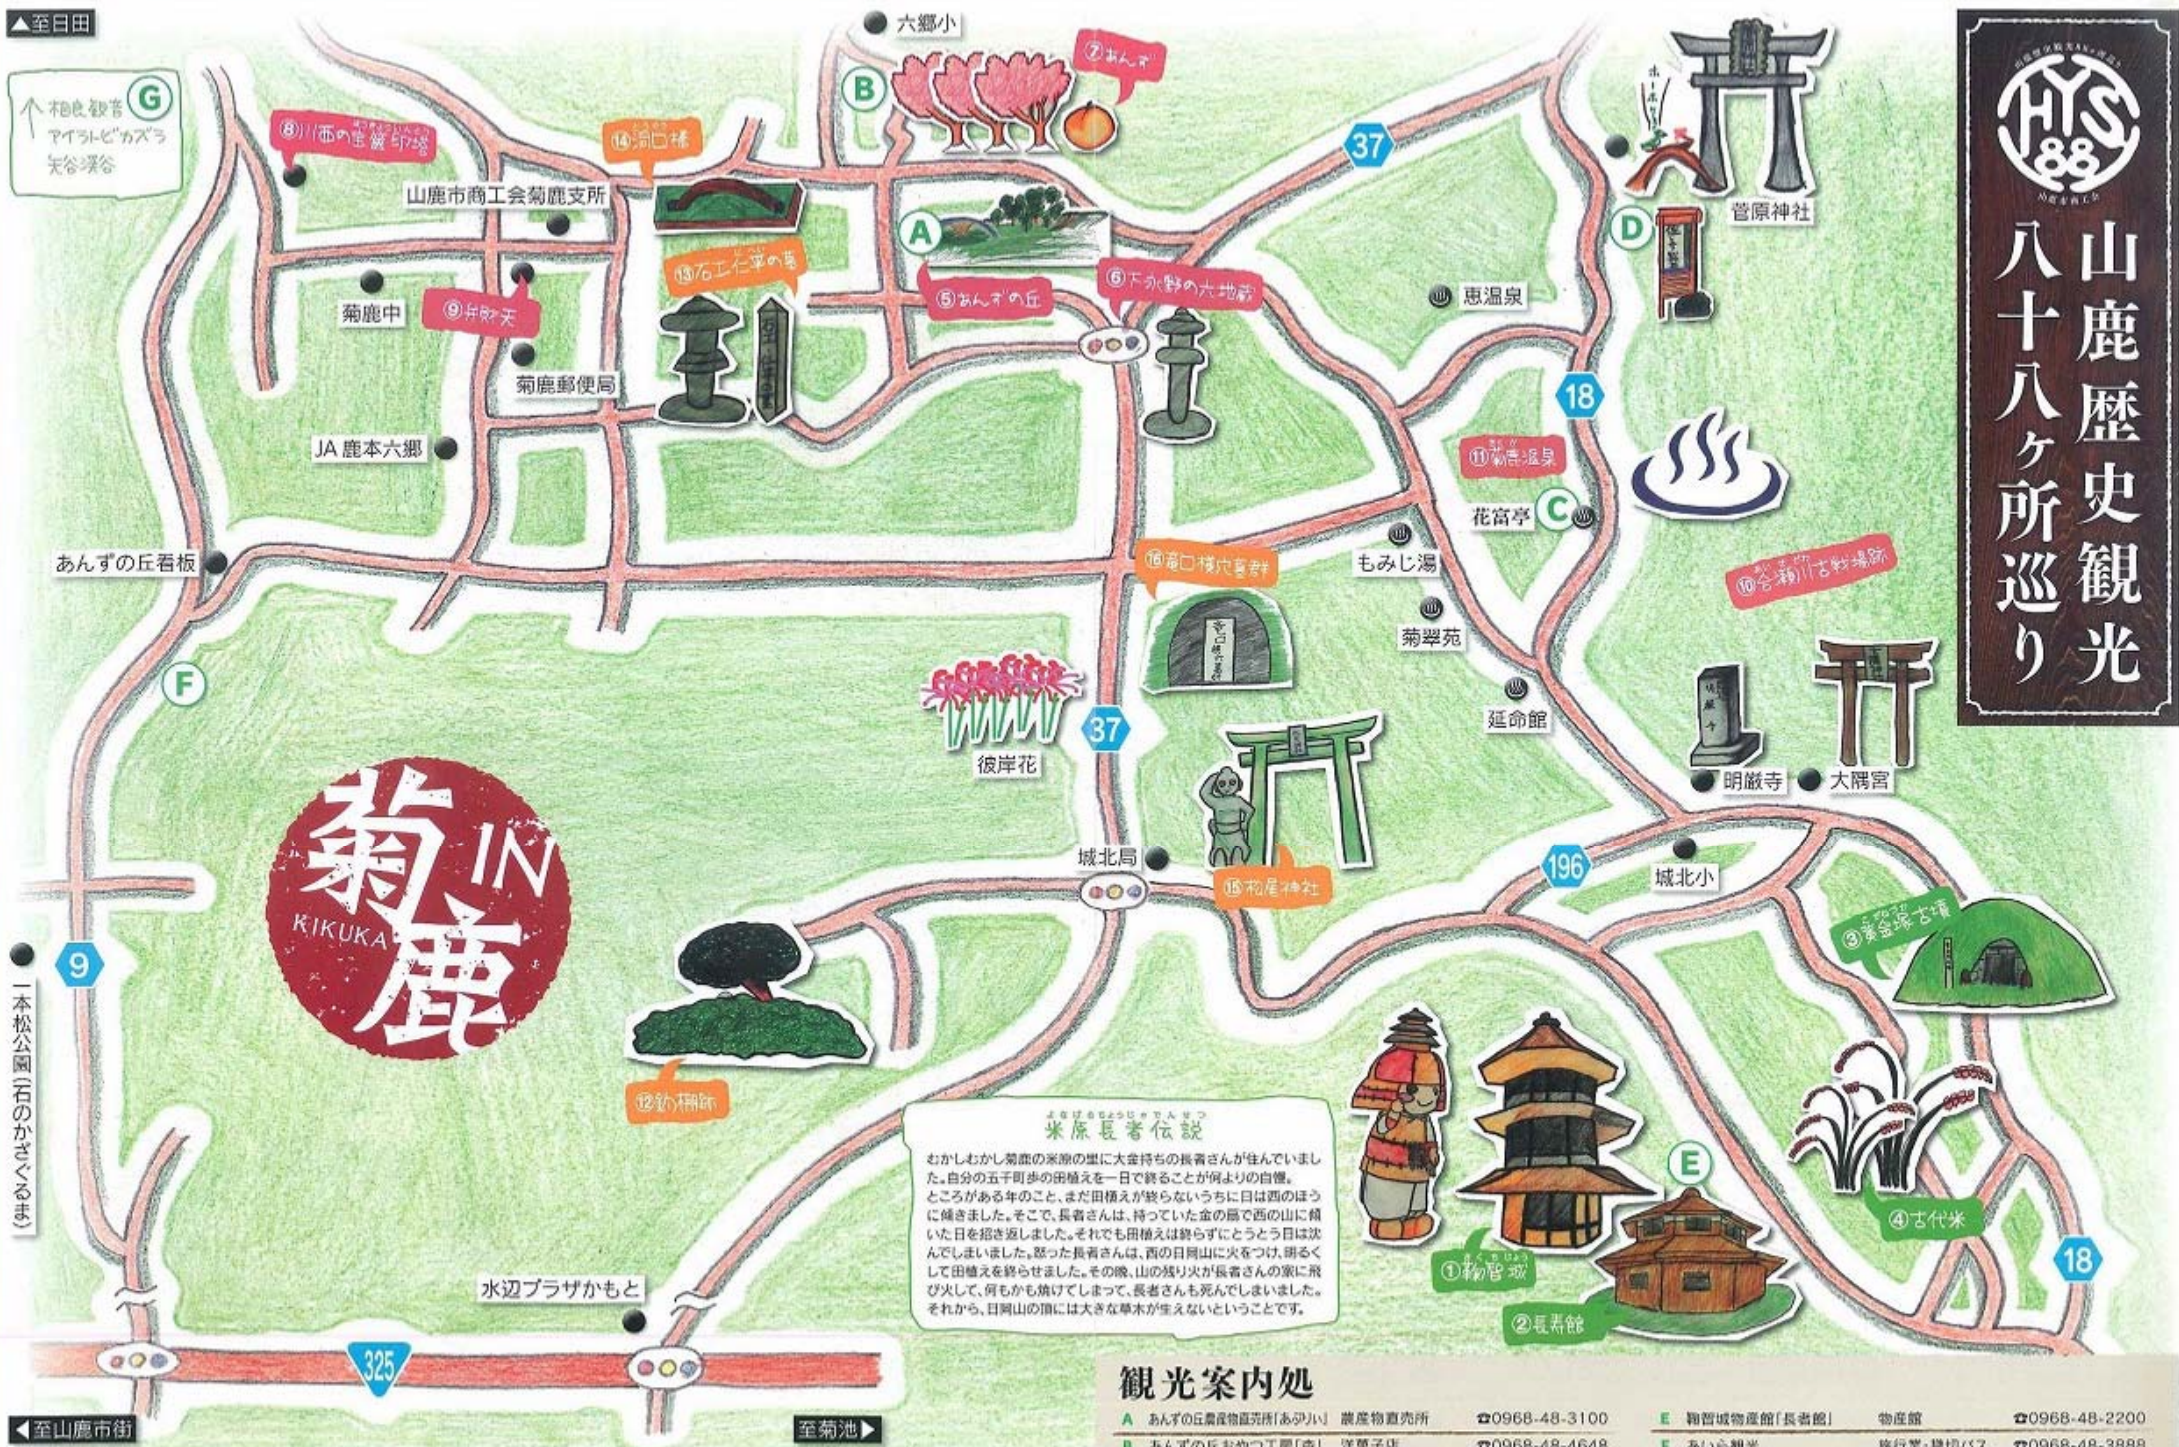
▲至日田

六郷小

G
↑相良観音
アイラトビカズラ
矢谷渓谷

⑧川西の宝篋印塔

⑭洞口橋

B

⑦あんず

37

HYS88

山鹿歴史観光八十八ヶ所巡り

山鹿市商工会菊鹿支所

A

⑬石工仁平の墓

⑤あんずの丘

⑥下永野の六地蔵

菊鹿中

⑨弁財天

菊鹿郵便局

JA鹿本六郷

恵温泉

D

菅原神社

18

⑪菊鹿温泉

花富亭

C

もみじ湯

あんずの丘看板

⑯竜口横穴墓群

⑩合瀬川古戦場跡

菊翠苑

延命館

F

彼岸花

37

菊鹿 IN KIKUKA

明巌寺

大隈宮

城北局

⑮松尾神社

196

城北小

③袈裟尾古墳

9

一本松公園〔石のかざぐるま〕

⑫釣掛跡

米原長者伝説

むかしむかし菊鹿の米原の里に大金持ちの長者さんが住んでいました。自分の五千町歩の田植えを一日で終ることが何よりの自慢。ところがある年のこと、まだ田植えが終らないうちに日は西のほうに傾きました。そこで、長者さんは、持っていた金の扇で西の山に傾いた日を招き返しました。それでも田植えは終らずにとうとう日は沈んでしまいました。怒った長者さんは、西の日岡山に火をつけ、明るくして田植えを終らせました。その晩、山の残り火が長者さんの家に飛び火して、何もかも焼けてしまって、長者さんも死んでしまいました。それから、日岡山の頂には大きな草木が生えないということです。

E

④古代米

①鞠智城

②長寿館

18

水辺プラザかもと

325

◀至山鹿市街

至菊池▶

観光案内処

A　あんずの丘農産物直売所「あぷりい」　農産物直売所　☎0968-48-3100

E　鞠智城物産館「長者館」　物産館　☎0968-48-2200

B　あんずの丘おやつ工房「杏」　洋菓子店　☎0968-48-4648

F　あいら観光　旅行業・観光バス　☎0968-48-3888